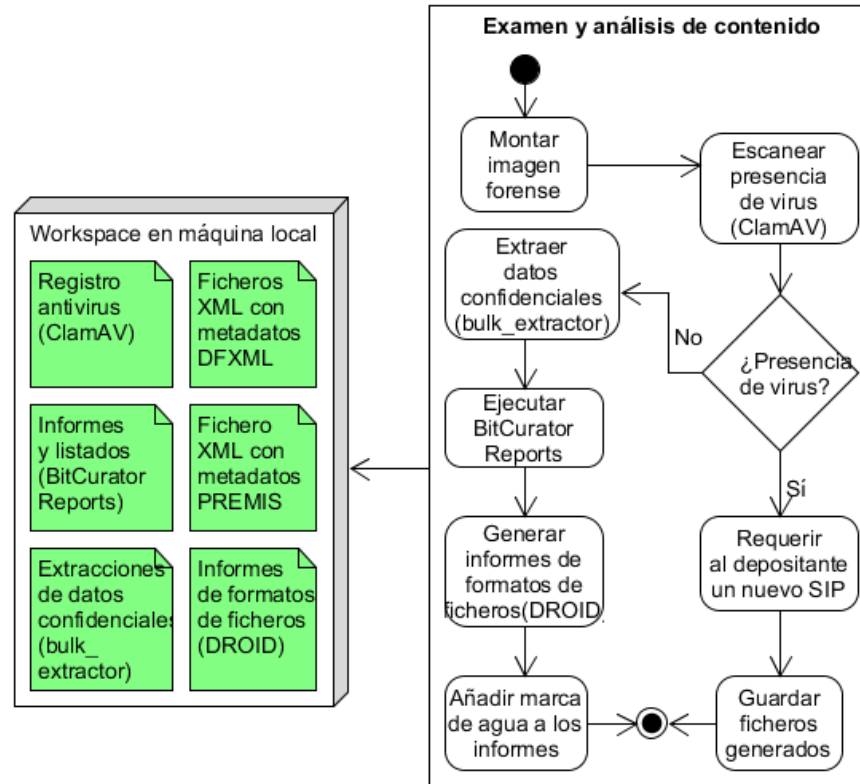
Examen y análisis de contenido

Montar imagen forense

Escanear presencia de virus (ClamAV)

Extraer datos confidenciales (bulk_extractor)

No

¿Presencia de virus?

Ejecutar BitCurator Reports

Sí

Generar informes de formatos de ficheros(DROID)

Requerir al depositante un nuevo SIP

Añadir marca de agua a los informes

Guardar ficheros generados

Workspace en máquina local

Registro antivirus (ClamAV)

Ficheros XML con metadatos DFXML

Informes y listados (BitCurator Reports)

Fichero XML con metadatos PREMIS

Extracciones de datos confidenciales (bulk_ extractor)

Informes de formatos de ficheros (DROID)